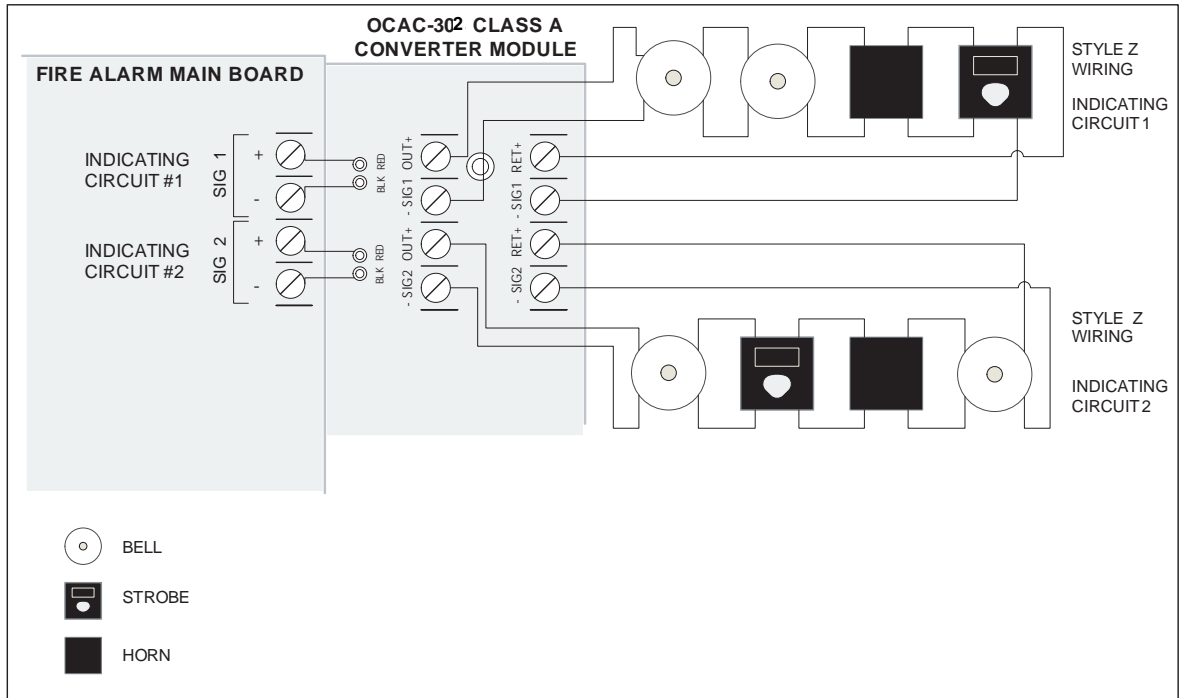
OCAC-302 CLASS A CONVERTER MODULE

FIRE ALARM MAIN BOARD

STYLE Z WIRING

INDICATING CIRCUIT 1

INDICATING CIRCUIT #1

SIG 1

+

-

BLK RED

- SIG1 OUT+

- SIG1 RET+

INDICATING CIRCUIT #2

SIG 2

+

-

BLK RED

- SIG2 OUT+

- SIG2 RET+

STYLE Z WIRING

INDICATING CIRCUIT 2

BELL

STROBE

HORN